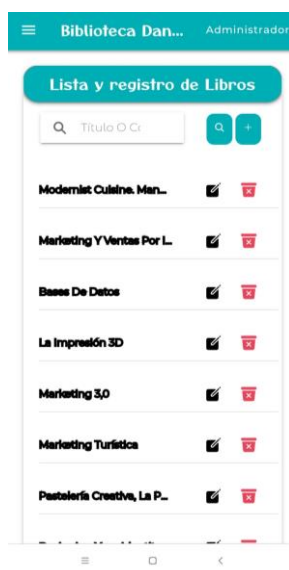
Biblioteca Dan... Administrador

Lista y registro de Libros

Titulo O C

+

Modernist Cuisine. Man...

Marketing Y Ventas Por I...

Bases De Datos

La Impresión 3D

Marketing 3,0

Marketing Turística

Pastelería Creativa, La P...

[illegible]